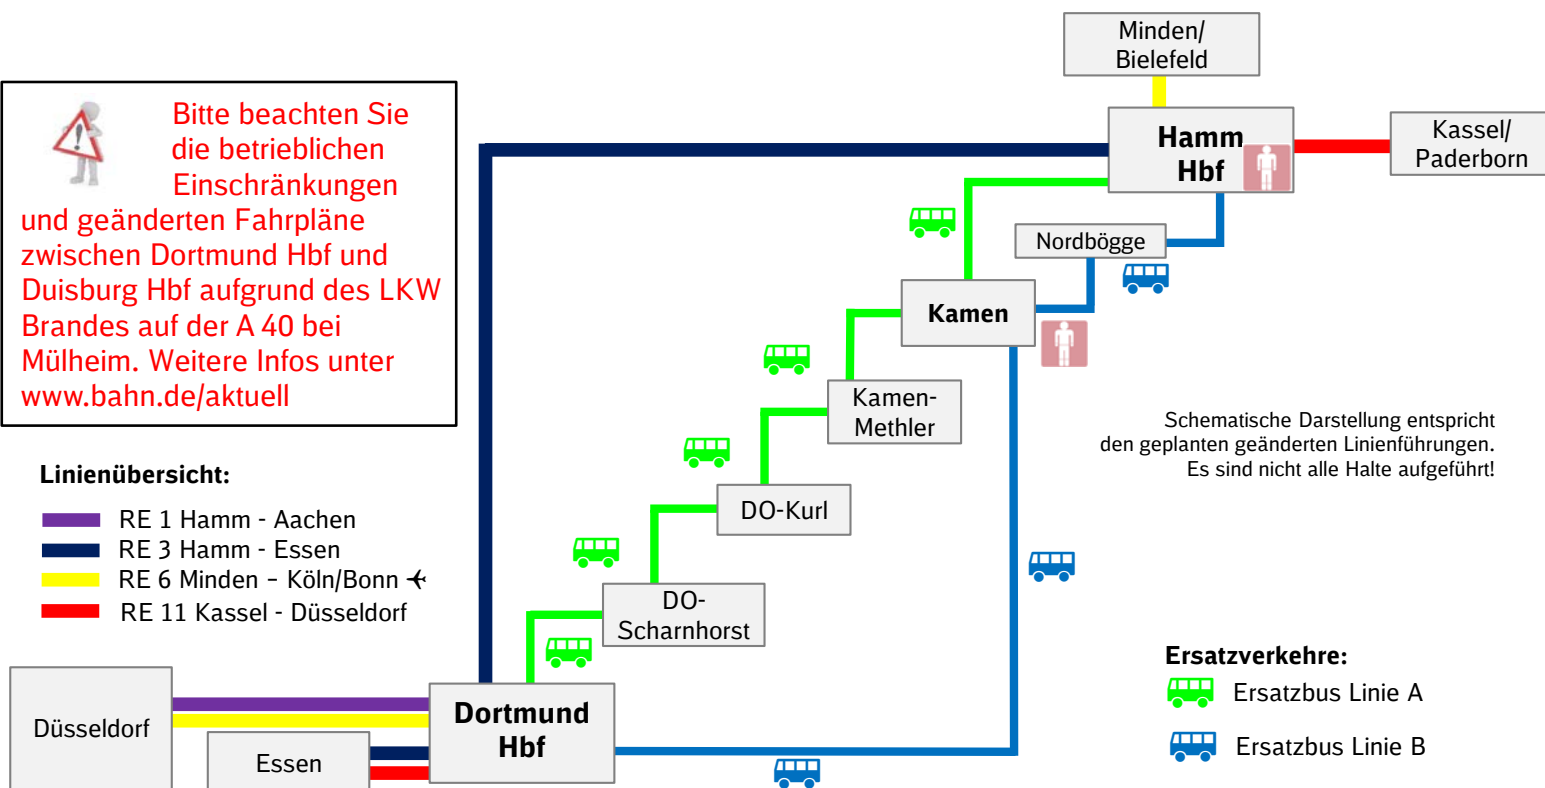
Minden/
Bielefeld

Bitte beachten Sie die betrieblichen Einschränkungen und geänderten Fahrpläne zwischen Dortmund Hbf und Duisburg Hbf aufgrund des LKW Brandes auf der A 40 bei Mülheim. Weitere Infos unter www.bahn.de/aktuell

Hamm
Hbf

Kassel/
Paderborn

Nordbögge

Kamen

Kamen-
Methler

Schematische Darstellung entspricht den geplanten geänderten Linienführungen. Es sind nicht alle Halte aufgeführt!

Linienübersicht:

RE 1 Hamm - Aachen
RE 3 Hamm - Essen
RE 6 Minden - Köln/Bonn
RE 11 Kassel - Düsseldorf

DO-Kurl

DO-
Scharnhorst

Ersatzverkehre:
Ersatzbus Linie A
Ersatzbus Linie B

Düsseldorf

Essen

Dortmund
Hbf